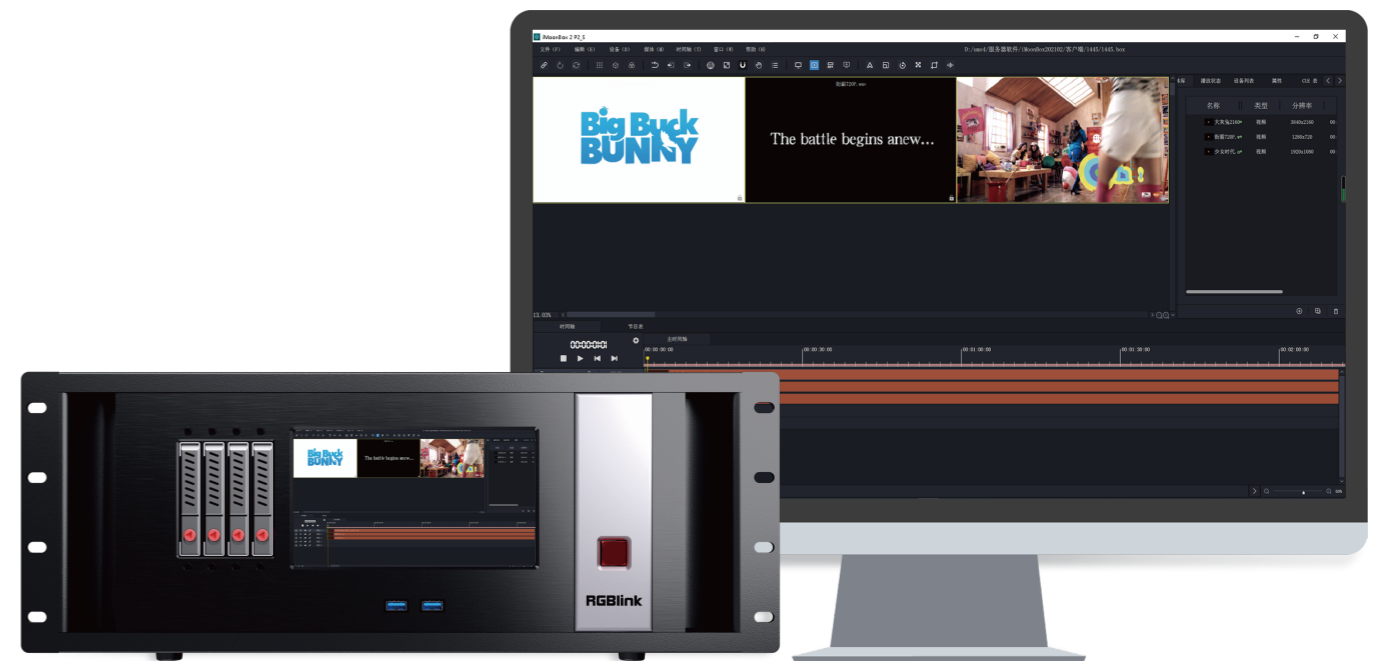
iMoonBox 2 P2_5

文件（F） 编辑（E） 设备（D） 播放（N） 时间轴（T） 窗口（W） 帮助（H）

D:/cmes4/服务器软件/iMoonBox202102/客户端/1445/1445.box

Big Buck BUNNY

The battle begins anew...

素材 播放设备 设备列表 属性

| 名称 | 类型 | 分辨率 |
|---|---|---|
| 大灰兔2160p | 视频 | 3840x2160 |
| 形容720P.wmv | 视频 | 1280x720 |
| 少女时代.wmv | 视频 | 1920x1080 |

13.00%

时间轴 节目表

主时间轴

00:00:00:00

00:00:00:00 00:00:30:00 00:01:00:00 00:01:30:00 00:02:00:00

Big Buck BUNNY

The battle begins anew...

RGBlink